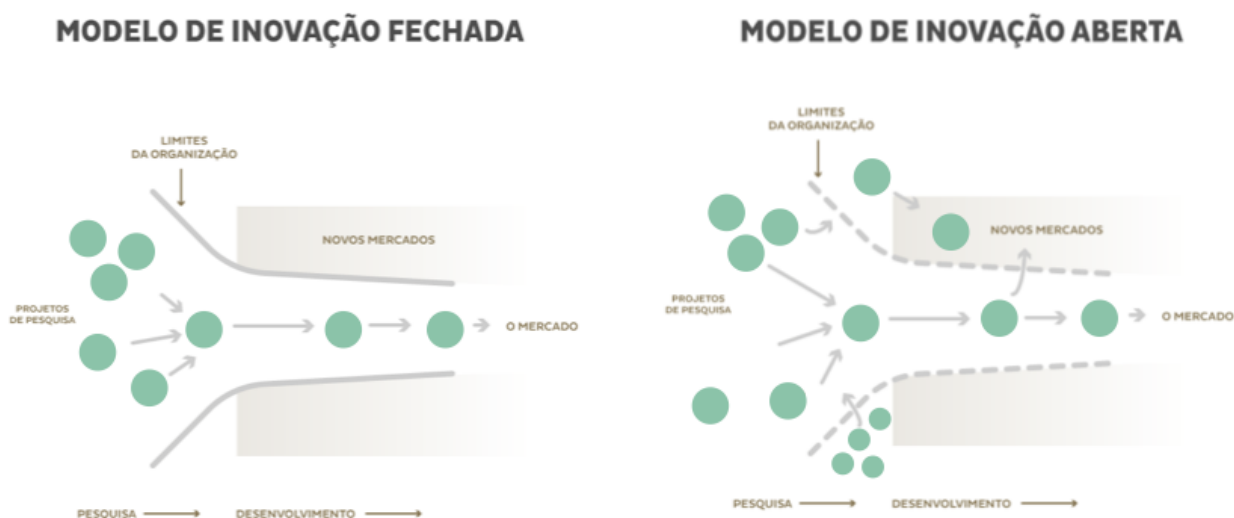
MODELO DE INOVAÇÃO FECHADA

LIMITES DA ORGANIZAÇÃO

NOVOS MERCADOS

PROJETOS DE PESQUISA

O MERCADO

PESQUISA → DESENVOLVIMENTO →

MODELO DE INOVAÇÃO ABERTA

LIMITES DA ORGANIZAÇÃO

NOVOS MERCADOS

PROJETOS DE PESQUISA

O MERCADO

PESQUISA → DESENVOLVIMENTO →